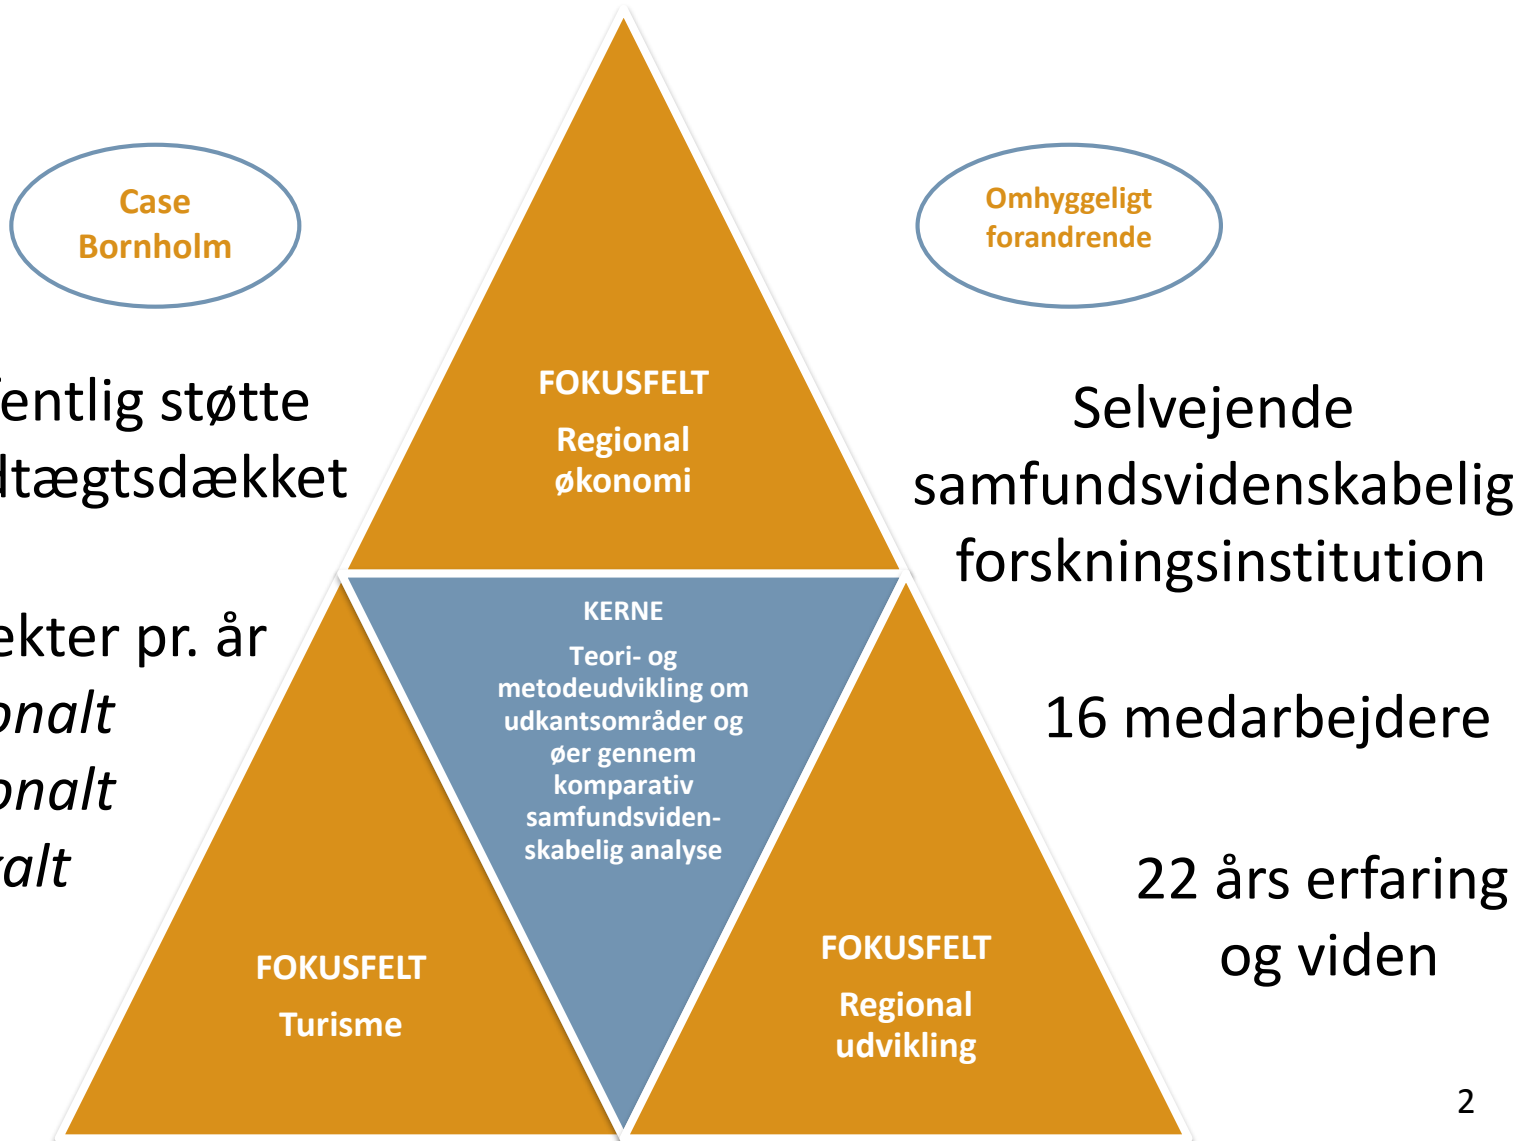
Case Bornholm

Omhyggeligt forandrende

fentlig støtte
ltægtsdækket

ekter pr. år
onalt
onalt
alt

FOKUSFELT

Regional økonomi

KERNE

Teori- og metodeudvikling om udkantsområder og øer gennem komparativ samfundsvidenskabelig analyse

FOKUSFELT

Turisme

FOKUSFELT

Regional udvikling

Selvejende samfundsvidenskabelig forskningsinstitution

16 medarbejdere

22 års erfaring og viden

2